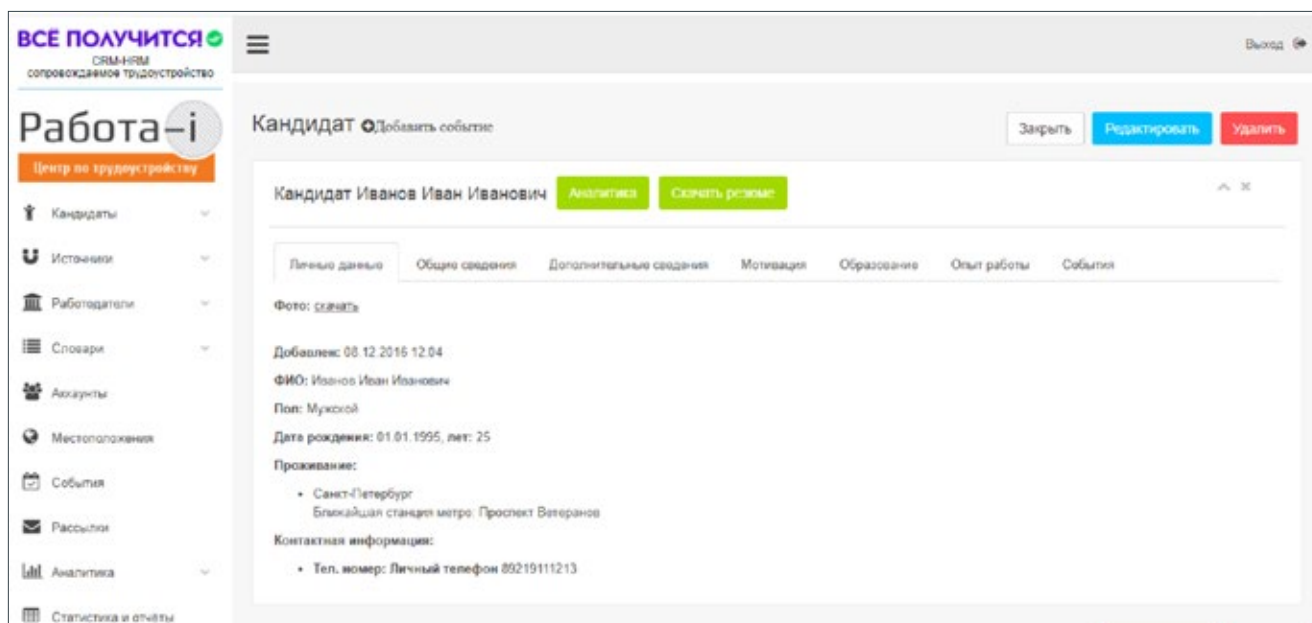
ВСЁ ПОЛУЧИТСЯ
CRM-HRM
сопровождаемое трудоустройство

Работа–i
Центр по трудоустройству

Кандидаты
Источники
Работодатели
Словари
Аккаунты
Местоположения
События
Рассылки
Аналитика
Статистика и отчёты

Выход

Кандидат Добавить событие

Закрыть Редактировать Удалить

Кандидат Иванов Иван Иванович Аналитика Скачать резюме

Личные данные | Общие сведения | Дополнительные сведения | Мотивация | Образование | Опыт работы | События

Фото: скачать

Добавлен: 08.12.2016 12:04

ФИО: Иванов Иван Иванович

Пол: Мужской

Дата рождения: 01.01.1995, лет: 25

Проживание:

• Санкт-Петербург
Ближайшая станция метро: Проспект Ветеранов

Контактная информация:

• Тел. номер: Личный телефон 89219111213